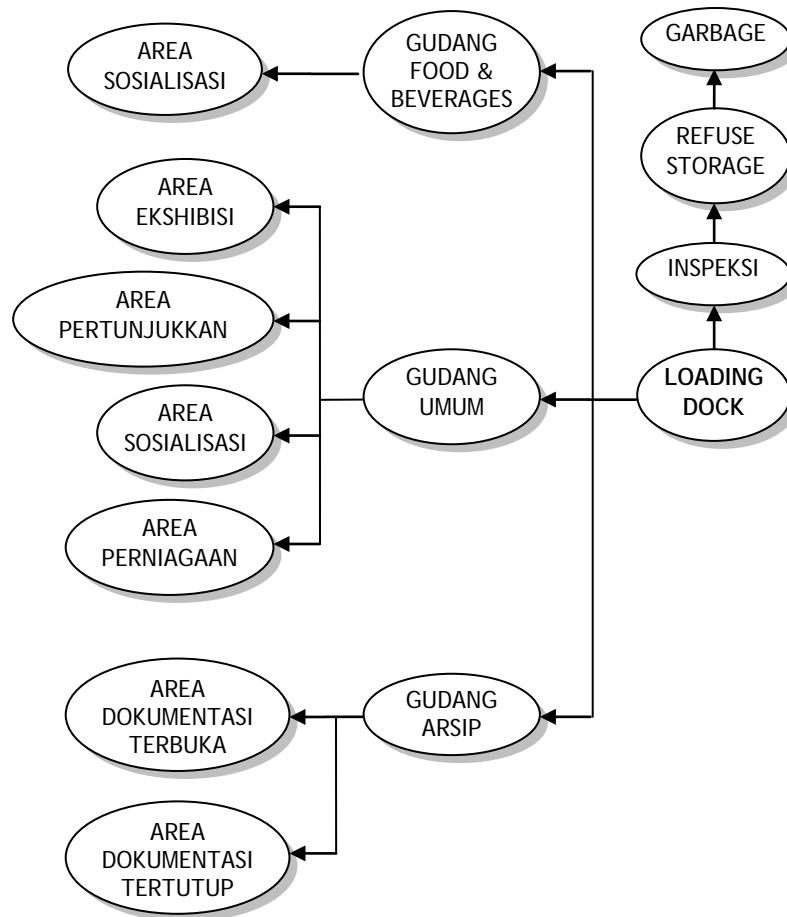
AREA SOSIALISASI

GUDANG FOOD & BEVERAGES

GARBAGE

REFUSE STORAGE

AREA EKSHIBISI

INSPEKSI

AREA PERTUNJUKKAN

GUDANG UMUM

LOADING DOCK

AREA SOSIALISASI

AREA PERNIAGAAN

AREA DOKUMENTASI TERBUKA

GUDANG ARSIP

AREA DOKUMENTASI TERTUTUP